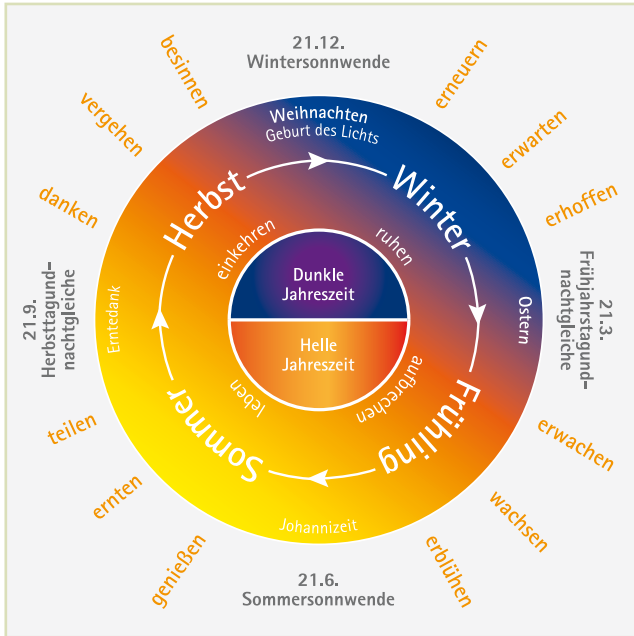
21.12.
Wintersonnwende

besinnen

erneuern

vergehen

erwarten

danken

erhoffen

Weihnachten
Geburt des Lichts

Winter

Herbst

einkehren

ruhen

Dunkle
Jahreszeit

Helle
Jahreszeit

Erntedank

Ostern

leben

aufbrechen

Sommer

Frühling

Johannizeit

21.9.
Herbsttagundnachtgleiche

21.3.
Frühjahrstagundnachtgleiche

teilen

erwachen

ernten

wachsen

genießen

erblühen

21.6.
Sommersonnwende